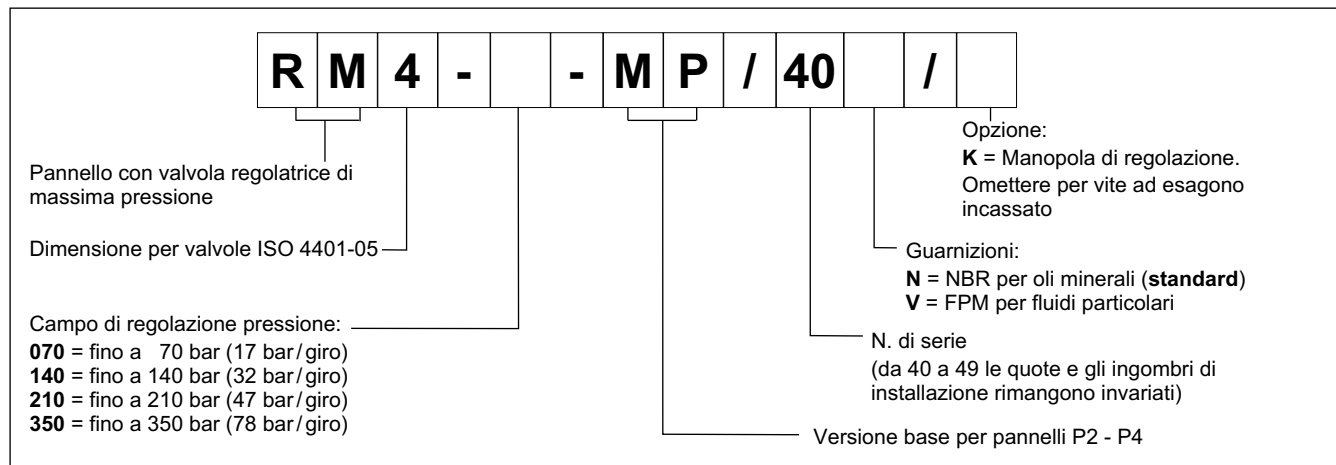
| R | M | 4 | - |  | - | M | P | / | 40 |  | / |  |
|---|---|---|---|---|---|---|---|---|---|---|---|---|

Opzione:
**K** = Manopola di regolazione. Omettere per vite ad esagono incassato

Pannello con valvola regolatrice di massima pressione

Dimensione per valvole ISO 4401-05

Guarnizioni:
**N** = NBR per oli minerali (**standard**)
**V** = FPM per fluidi particolari

Campo di regolazione pressione:
**070** = fino a 70 bar (17 bar / giro)
**140** = fino a 140 bar (32 bar / giro)
**210** = fino a 210 bar (47 bar / giro)
**350** = fino a 350 bar (78 bar / giro)

N. di serie
(da 40 a 49 le quote e gli ingombri di installazione rimangono invariati)

Versione base per pannelli P2 - P4